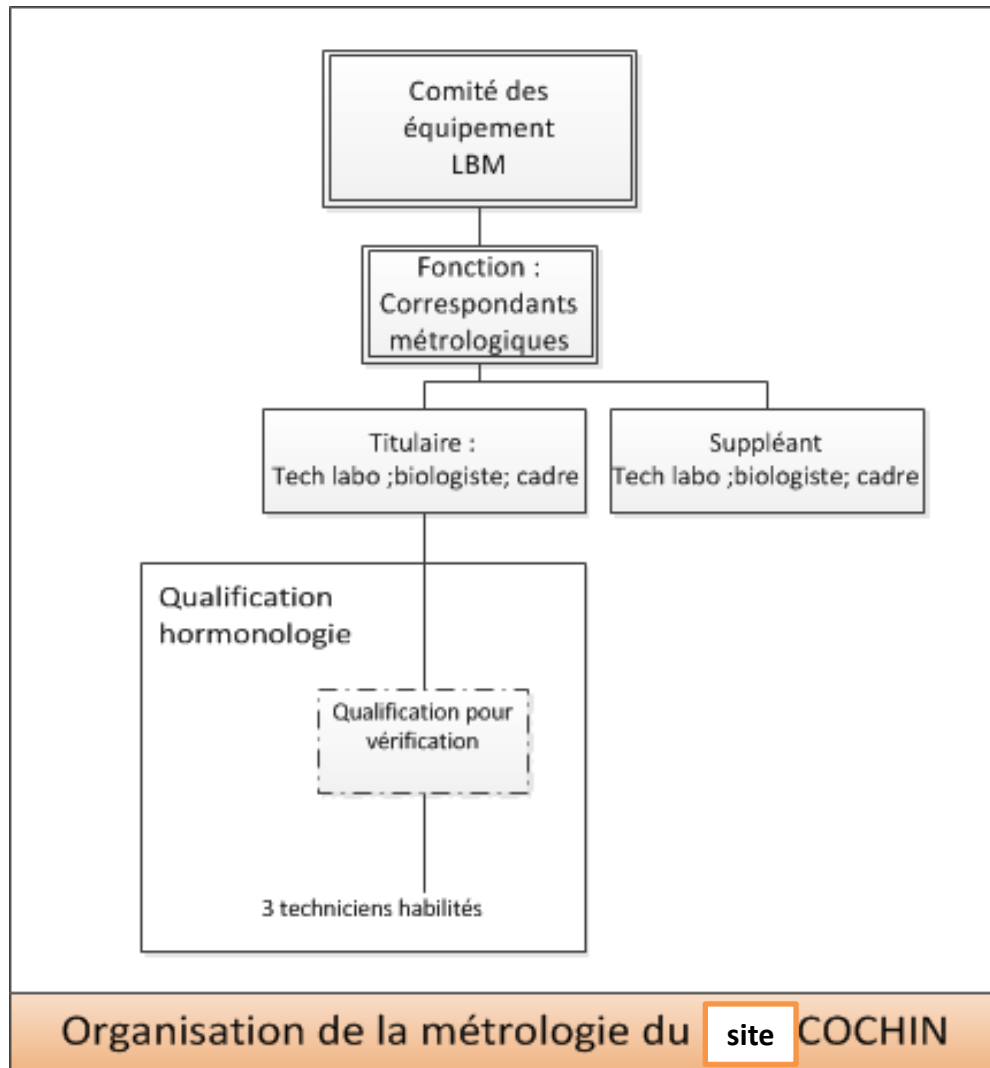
Comité des équipement LBM

Fonction : Correspondants métrologiques

Titulaire : Tech labo ;biologiste; cadre

Suppléant Tech labo ;biologiste; cadre

Qualification hormonologie

Qualification pour vérification

3 techniciens habilités

Organisation de la métrologie du site COCHIN